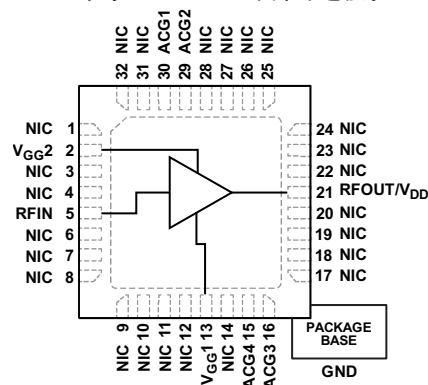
32 NIC
31 NIC
30 ACG1
29 ACG2
28 NIC
27 NIC
26 NIC
25 NIC

NIC 1
$V_{GG}2$ 2
NIC 3
NIC 4
RFIN 5
NIC 6
NIC 7
NIC 8

24 NIC
23 NIC
22 NIC
21 RFOUT/$V_{DD}$
20 NIC
19 NIC
18 NIC
17 NIC

NIC 9
NIC 10
NIC 11
NIC 12
$V_{GG}1$ 13
NIC 14
ACG4 15
ACG3 16

PACKAGE BASE
GND